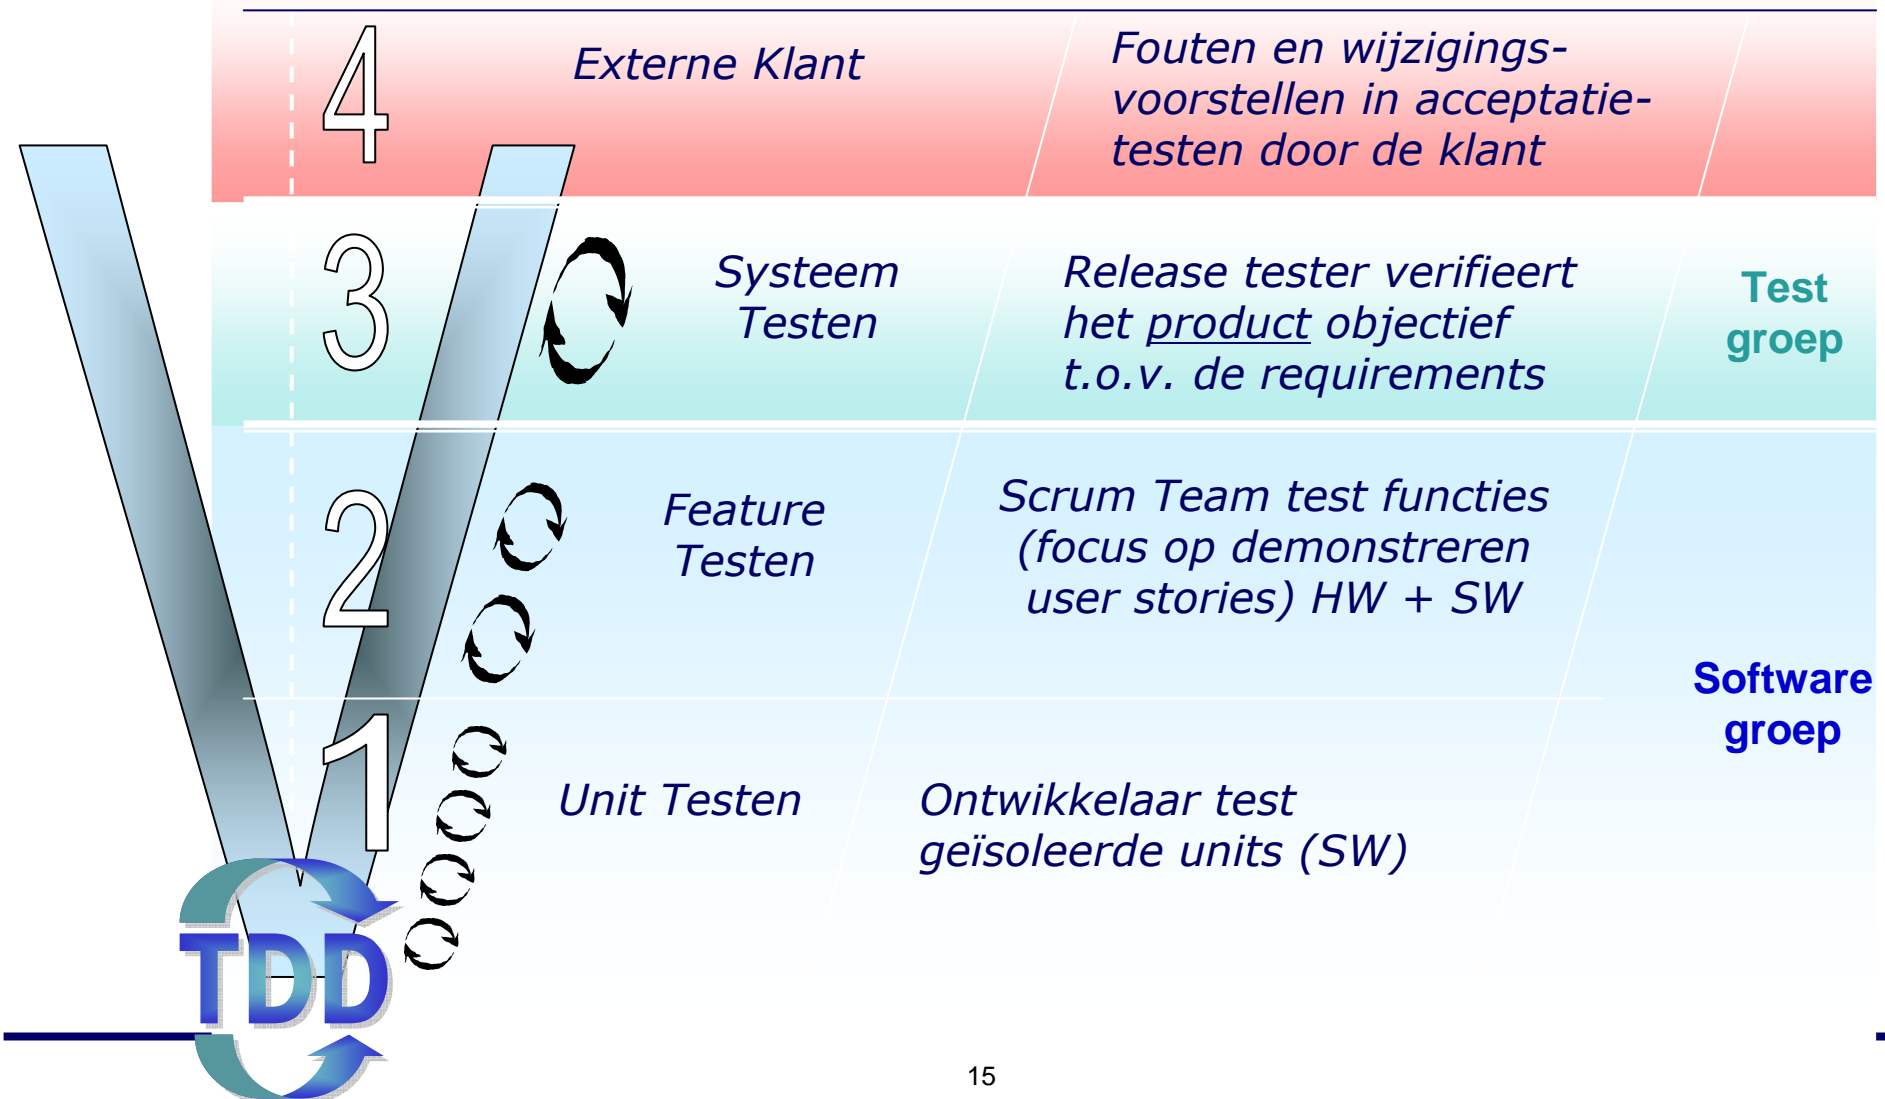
4

Externe Klant

Fouten en wijzigingsvoorstellen in acceptatietesten door de klant

3

Systeem Testen

Release tester verifieert het product objectief t.o.v. de requirements

Test groep

2

Feature Testen

Scrum Team test functies (focus op demonstreren user stories) HW + SW

1

Unit Testen

Ontwikkelaar test geïsoleerde units (SW)

Software groep

TDD

15